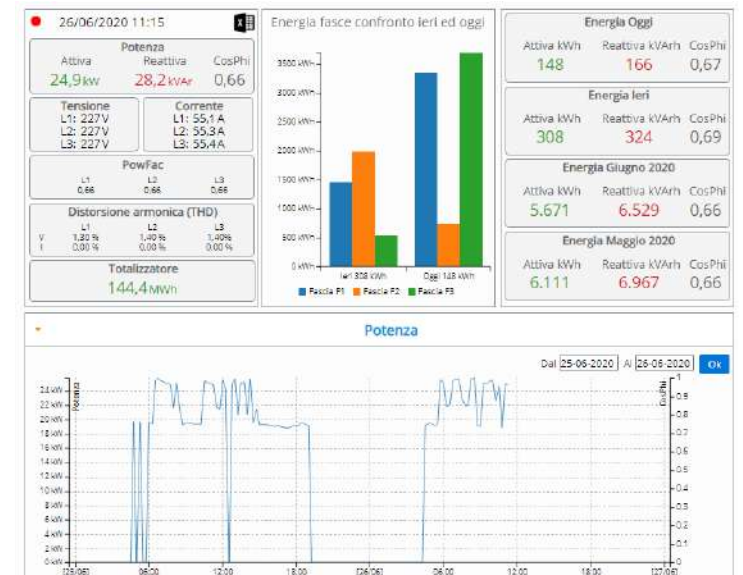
26/06/2020 11:15

Potenza

| Attiva | Reattiva | CosPhi |
|---|---|---|
| 24,9 kW | 28,2 kVAr | 0,66 |

Tensione
L1: 227V
L2: 227V
L3: 227V

Corrente
L1: 55,1 A
L2: 55,3 A
L3: 55,4 A

PowFac

| L1 | L2 | L3 |
|---|---|---|
| 0,66 | 0,66 | 0,66 |

Distorsione armonica (THD)

| | L1 | L2 | L3 |
|---|---|---|---|
| V | 1,30 % | 1,40 % | 1,40 % |
| I | 0,00 % | 0,00 % | 0,00 % |

Totalizzatore
144,4 MWh

Energia fasce confronto Ieri ed oggi

3500 kWh
3000 kWh
2500 kWh
2000 kWh
1500 kWh
1000 kWh
500 kWh
0 kWh
Ieri 308 kWh
Oggi 148 kWh
Fascia F1 Fascia F2 Fascia F3

Energia Oggi

| Attiva kWh | Reattiva kVArh | CosPhi |
|---|---|---|
| 148 | 166 | 0,67 |

Energia Ieri

| Attiva kWh | Reattiva kVArh | CosPhi |
|---|---|---|
| 308 | 324 | 0,69 |

Energia Giugno 2020

| Attiva kWh | Reattiva kVArh | CosPhi |
|---|---|---|
| 5.671 | 6.529 | 0,66 |

Energia Maggio 2020

| Attiva kWh | Reattiva kVArh | CosPhi |
|---|---|---|
| 6.111 | 6.967 | 0,66 |

Potenza

Dal 25-06-2020 Al 26-06-2020 Ok

Potenza
24 kW
22 kW
20 kW
18 kW
16 kW
14 kW
12 kW
10 kW
8 kW
6 kW
4 kW
2 kW
0 kW
[25/06]
06:00
12:00
18:00
[26/06]
06:00
12:00
18:00
[27/06]

CosPhi
1
0.9
0.8
0.7
0.6
0.5
0.4
0.3
0.2
0.1
0